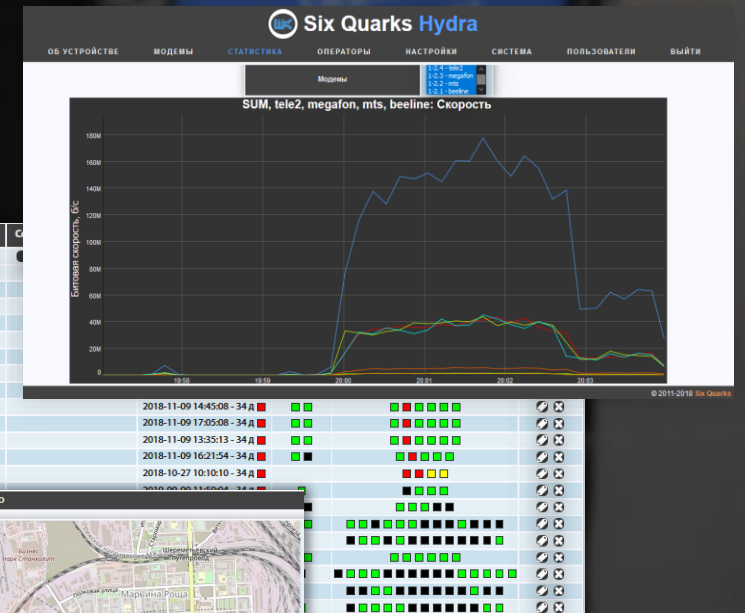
Six Quarks Hydra

ОБ УСТРОЙСТВЕ МОДЕМЫ СТАТИСТИКА ОПЕРАТОРЫ НАСТРОЙКИ СИСТЕМА ПОЛЬЗОВАТЕЛИ ВЫЙТИ

Модемы

1-2.4 - tele2
1-2.3 - megafon
1-2.2 - mts
1-2.1 - beeline

SUM, tele2, megafon, mts, beeline: Скорость

Битовая скорость, б/с

180M
160M
140M
120M
100M
80M
60M
40M
20M
0

19:58
19:59
20:00
20:01
20:02
20:03

© 2011-2018 Six Quarks

2018-11-09 14:45:08 - 34 д
2018-11-09 17:05:08 - 34 д
2018-11-09 13:35:13 - 34 д
2018-11-09 16:21:54 - 34 д
2018-10-27 10:10:10 - 34 д
2018-09-09 11:50:04 - 34 д

Шереметьевский
Бизнес парк Станколит
Марьина Роща